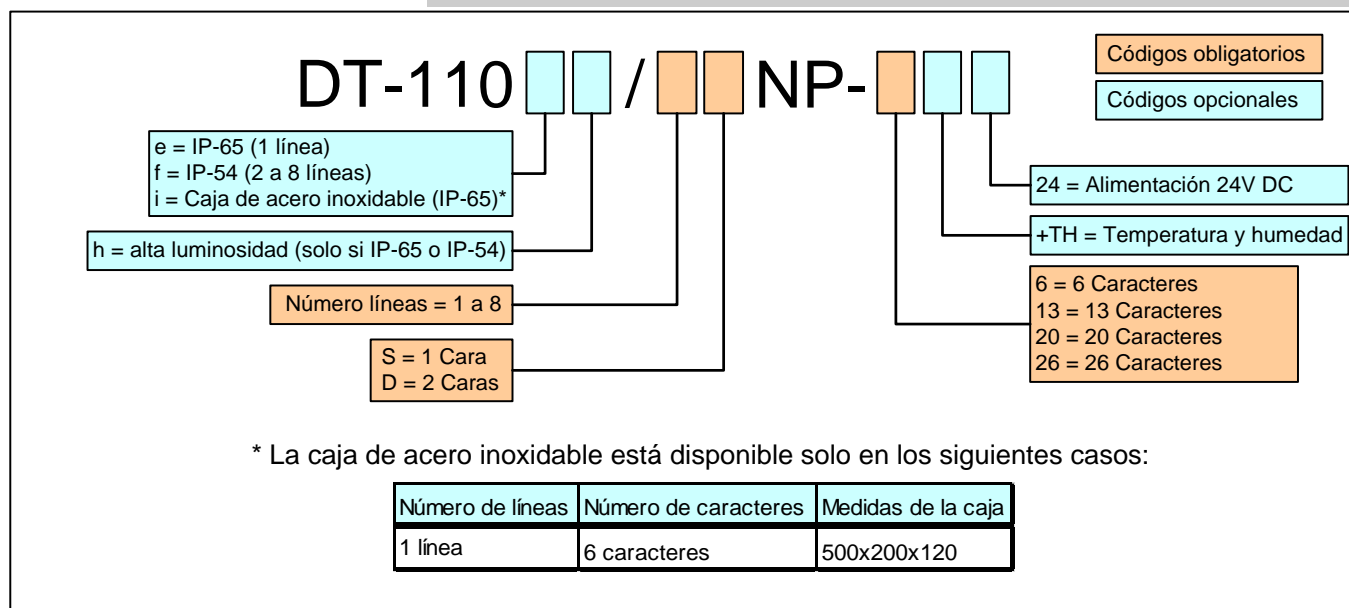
DT-110 / NP-

Códigos obligatorios

Códigos opcionales

e = IP-65 (1 línea)
f = IP-54 (2 a 8 líneas)
i = Caja de acero inoxidable (IP-65)*

h = alta luminosidad (solo si IP-65 o IP-54)

Número líneas = 1 a 8

S = 1 Cara
D = 2 Caras

24 = Alimentación 24V DC

+TH = Temperatura y humedad

6 = 6 Caracteres
13 = 13 Caracteres
20 = 20 Caracteres
26 = 26 Caracteres

* La caja de acero inoxidable está disponible solo en los siguientes casos:

| Número de líneas | Número de caracteres | Medidas de la caja |
|---|---|---|
| 1 línea | 6 caracteres | 500x200x120 |